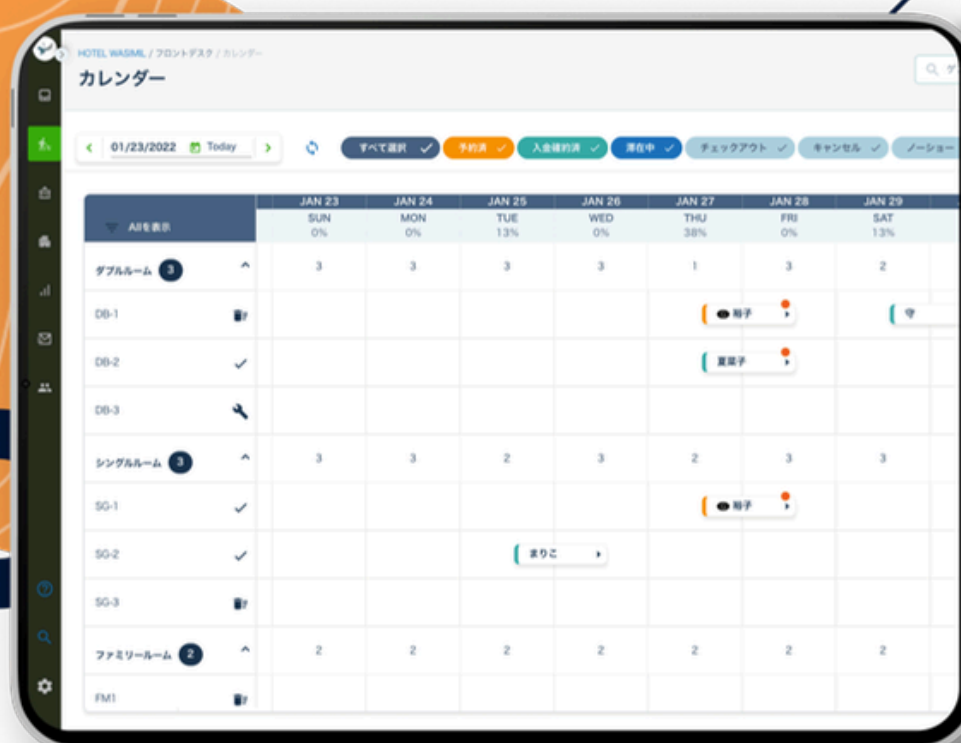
HOTEL WASMIL / フロントデスク / カレンダー

カレンダー

01/23/2022 Today

すべて選択 予約済 入金確約済 滞在中 チェックアウト キャンセル ノーショー

| Allを表示 | JAN 23 SUN 0% | JAN 24 MON 0% | JAN 25 TUE 13% | JAN 26 WED 0% | JAN 27 THU 38% | JAN 28 FRI 0% | JAN 29 SAT 13% |
|---|---|---|---|---|---|---|---|
| ダブルルーム 3 | 3 | 3 | 3 | 3 | 1 | 3 | 2 |
| DB-1 | | | | | 裕子 | | 守 |
| DB-2 | | | | | 夏菜子 | | |
| DB-3 | | | | | | | |
| シングルルーム 3 | 3 | 3 | 2 | 3 | 2 | 3 | 3 |
| SG-1 | | | | | 裕子 | | |
| SG-2 | | | まりこ | | | | |
| SG-3 | | | | | | | |
| ファミリールーム 2 | 2 | 2 | 2 | 2 | 2 | 2 | 2 |
| FM1 | | | | | | | |